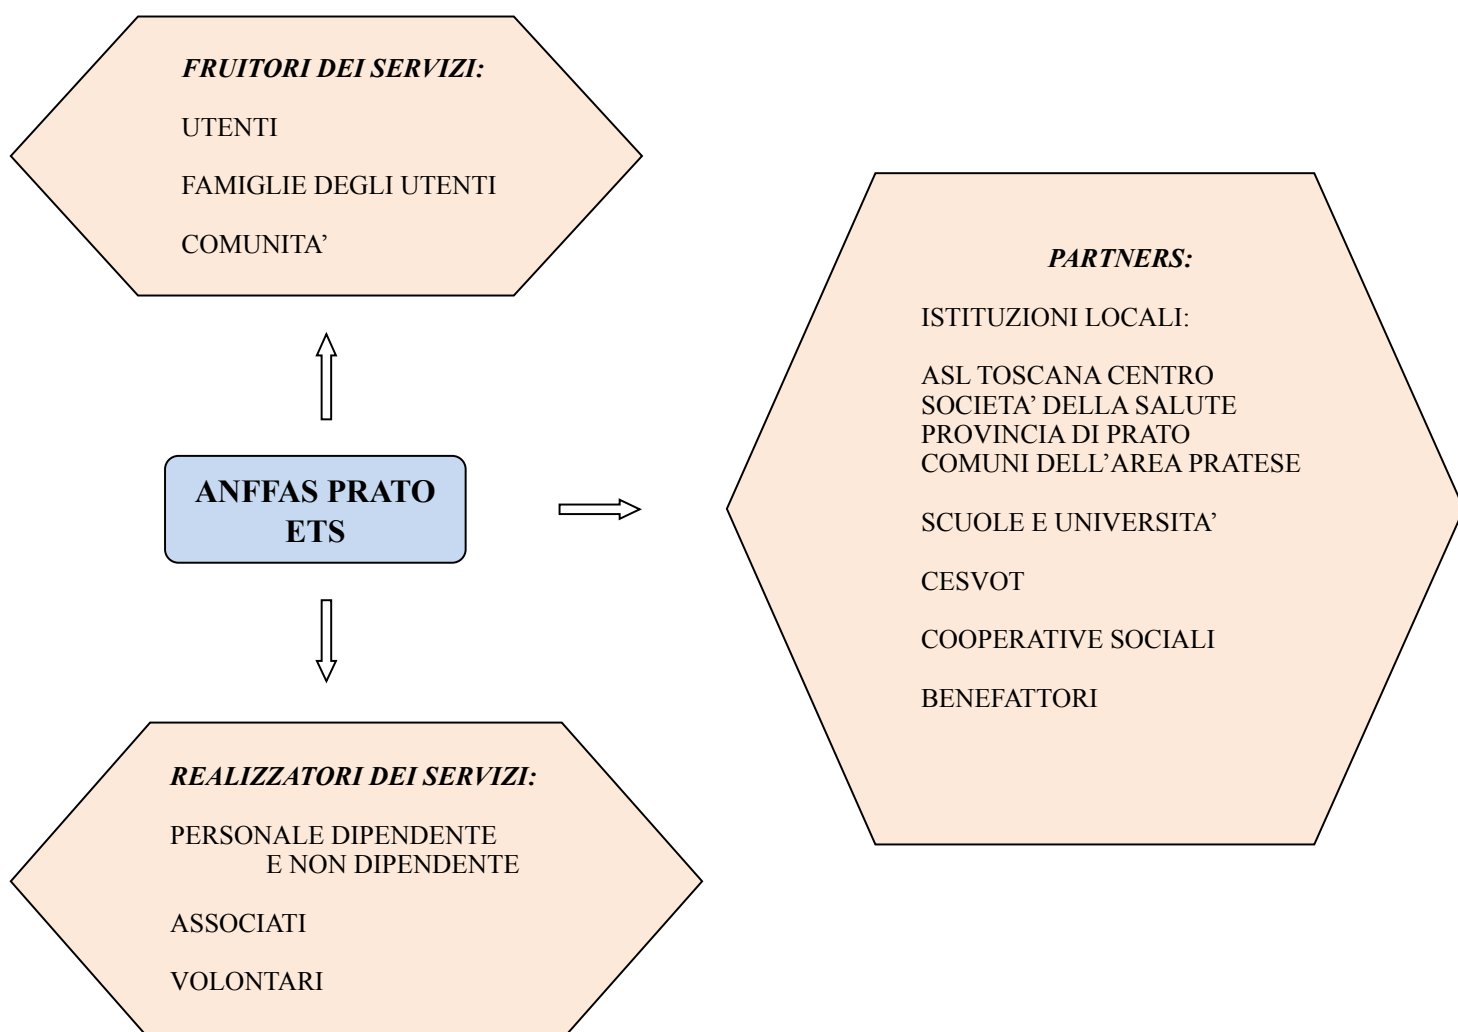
*FRUITORI DEI SERVIZI:*

UTENTI

FAMIGLIE DEGLI UTENTI

COMUNITA'

**ANFFAS PRATO ETS**

*REALIZZATORI DEI SERVIZI:*

PERSONALE DIPENDENTE E NON DIPENDENTE

ASSOCIATI

VOLONTARI

*PARTNERS:*

ISTITUZIONI LOCALI:

ASL TOSCANA CENTRO
SOCIETA' DELLA SALUTE
PROVINCIA DI PRATO
COMUNI DELL'AREA PRATESE

SCUOLE E UNIVERSITA'

CESVOT

COOPERATIVE SOCIALI

BENEFATTORI